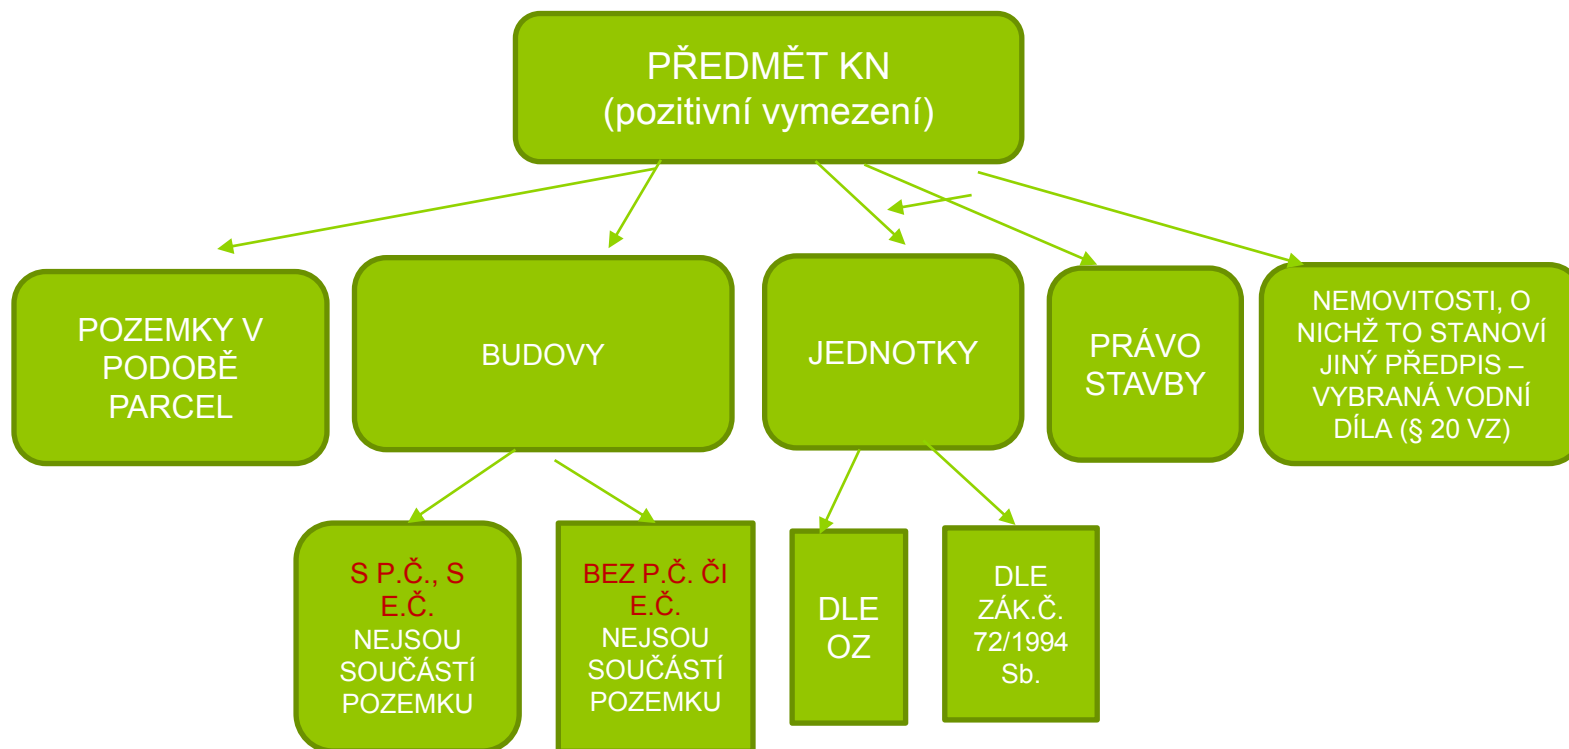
PŘEDMĚT KN
(pozitivní vymezení)

POZEMKY V PODOBĚ PARCEL

BUDOVY

JEDNOTKY

PRÁVO STAVBY

NEMOVITOSTI, O NICHŽ TO STANOVÍ JINÝ PŘEDPIS – VYBRANÁ VODNÍ DÍLA (§ 20 VZ)

S P.Č., S E.Č. NEJSOU SOUČÁSTÍ POZEMKU

BEZ P.Č. ČI E.Č. NEJSOU SOUČÁSTÍ POZEMKU

DLE OZ

DLE ZÁK.Č. 72/1994 Sb.